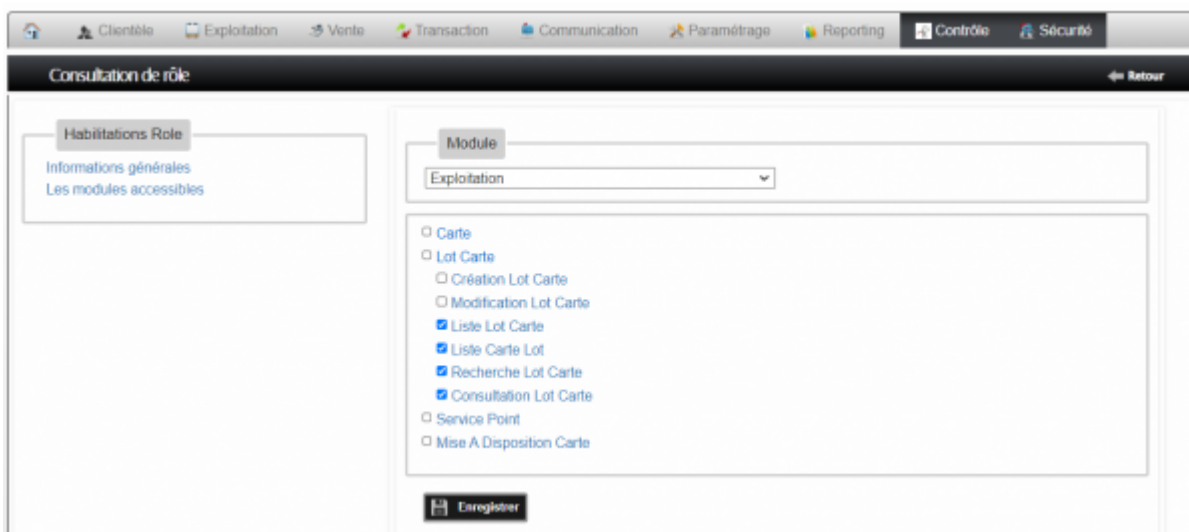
Clientèle Exploitation Vente Transaction Communication Paramétrage Reporting Contrôle Sécurité

Consultation de rôle

Retour

Habilitations Role

Informations générales
Les modules accessibles

Module

Exploitation

☐ Carte
☐ Lot Carte
☐ Création Lot Carte
☐ Modification Lot Carte
☑ Liste Lot Carte
☑ Liste Carte Lot
☑ Recherche Lot Carte
☑ Consultation Lot Carte
☐ Service Point
☐ Mise A Disposition Carte

Enregistrer